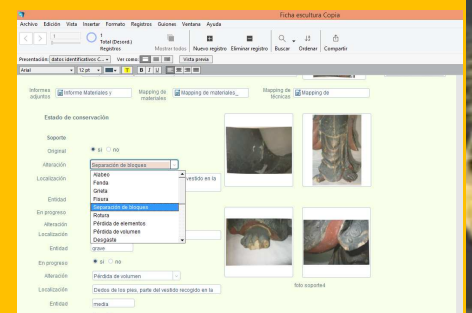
Ficha escultura Copia

Archivo Edición Vista Insertar Formato Registros Guiones Ventana Ayuda

1
Total (Desord.)
Registros

Mostrar todos Nuevo registro Eliminar registro Buscar Ordenar Compartir

Presentación: datos identificativos C... Ver como: Vista previa

Arial 12 pt

Informes adjuntos Informe Materiales y

Mapping de materiales Mapping de materiales_

Mapping de técnicas Mapping de

Estado de conservación

Soporte:

Original ● sí ○ no

Alteración Separación de bloques

Localización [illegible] vestido en la

Albeo
Fenda
Grieta
Fisura
Separación de bloques
Rotura
Pérdida de elementos
Pérdida de volumen
Desgaste

Entidad

En progreso

Alteración

Localización

Entidad grave

En progreso ● sí ○ no

Alteración Pérdida de volumen

Localización Dedos de los pies, parte del vestido recogido en la

Entidad media

foto soporte4